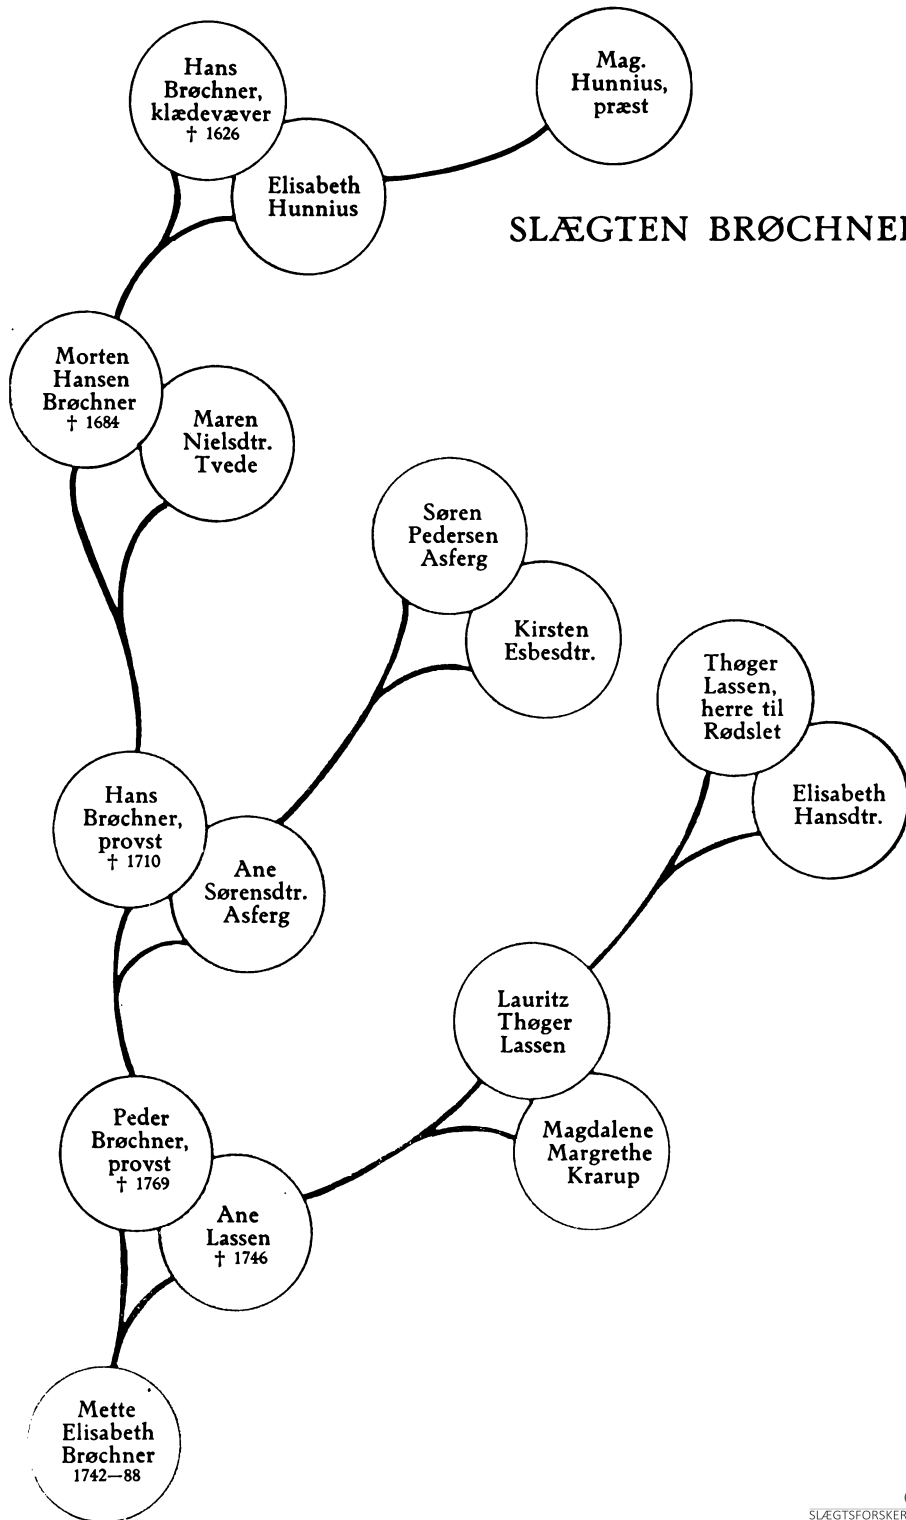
Hans Brøchner, klædevæver † 1626

Mag. Hunnius, præst

Elisabeth Hunnius

SLÆGTEN BRØCHNE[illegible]

Morten Hansen Brøchner † 1684

Maren Nielsdtr. Tvede

Søren Pedersen Asferg

Kirsten Esbesdtr.

Thøger Lassen, herre til Rødslet

Elisabeth Hansdtr.

Hans Brøchner, provst † 1710

Ane Sørensdtr. Asferg

Lauritz Thøger Lassen

Magdalene Margrethe Krarup

Peder Brøchner, provst † 1769

Ane Lassen † 1746

Mette Elisabeth Brøchner 1742—88

SLÆGTSFORSKER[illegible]